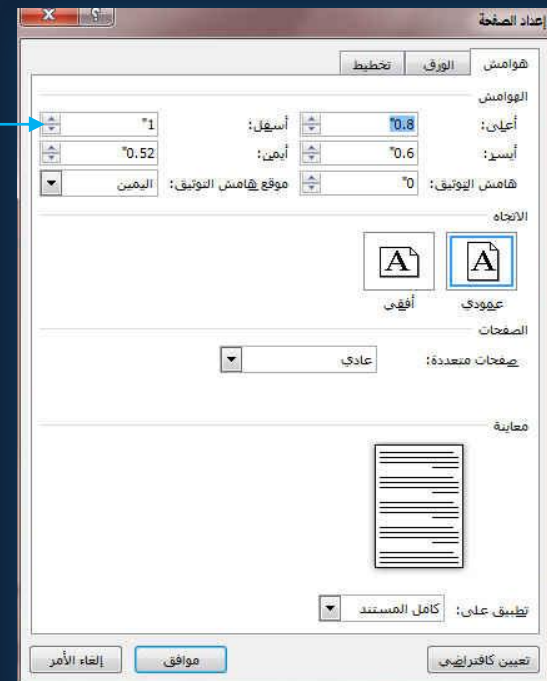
إعداد الصفحة

?

x

هوامش

الورق

تخطيط

الهوامش

أعلى:

"0.8

أسفل:

"1

أيسر:

"0.6

أيمن:

"0.52

هامش التوثيق:

"0

موقع هامش التوثيق:

اليمين

الاتجاه

A

A

عمودي

أفقي

الصفحات

صفحات متعددة:

عادي

معاينة

تطبيق على:

كامل المستند

تعيين كافتراضي

موافق

إلغاء الأمر